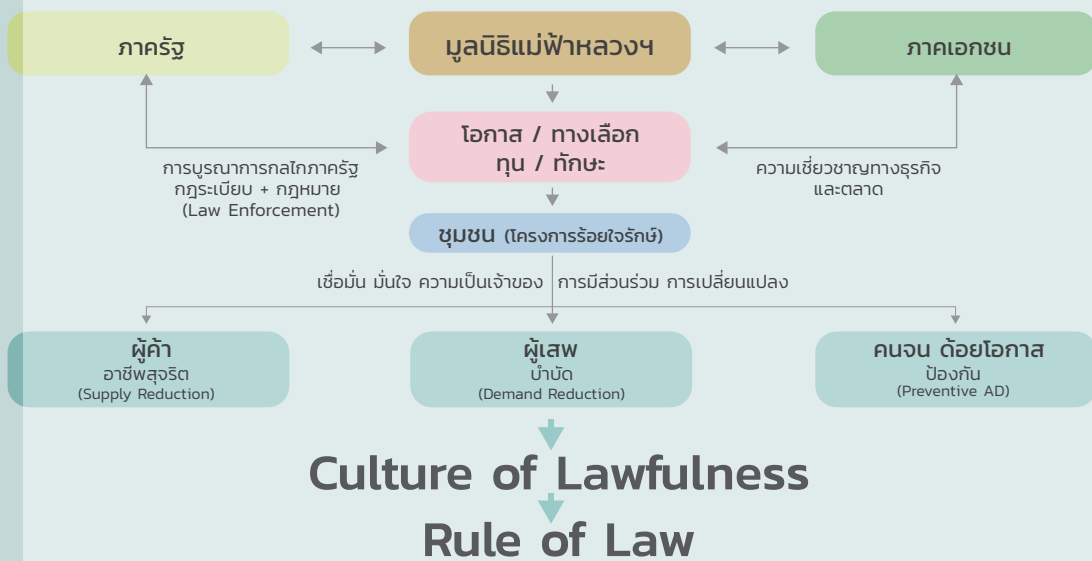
ภาครัฐ

มูลนิธิแม่ฟ้าหลวงฯ

ภาคเอกชน

โอกาส / ทางเลือก
ทุน / ทักษะ

การบูรณาการกลไกภาครัฐ
กฎระเบียบ + กฎหมาย
(Law Enforcement)

ความเชี่ยวชาญทางธุรกิจ
และตลาด

ชุมชน (โครงการร้อยใจรักษ์)

เชื่อมั่น มั่นใจ ความเป็นเจ้าของ การมีส่วนร่วม การเปลี่ยนแปลง

ผู้ค้า
อาชีพสุจริต
(Supply Reduction)

ผู้เสพ
บำบัด
(Demand Reduction)

คนจน ด้อยโอกาส
ป้องกัน
(Preventive AD)

Culture of Lawfulness

Rule of Law